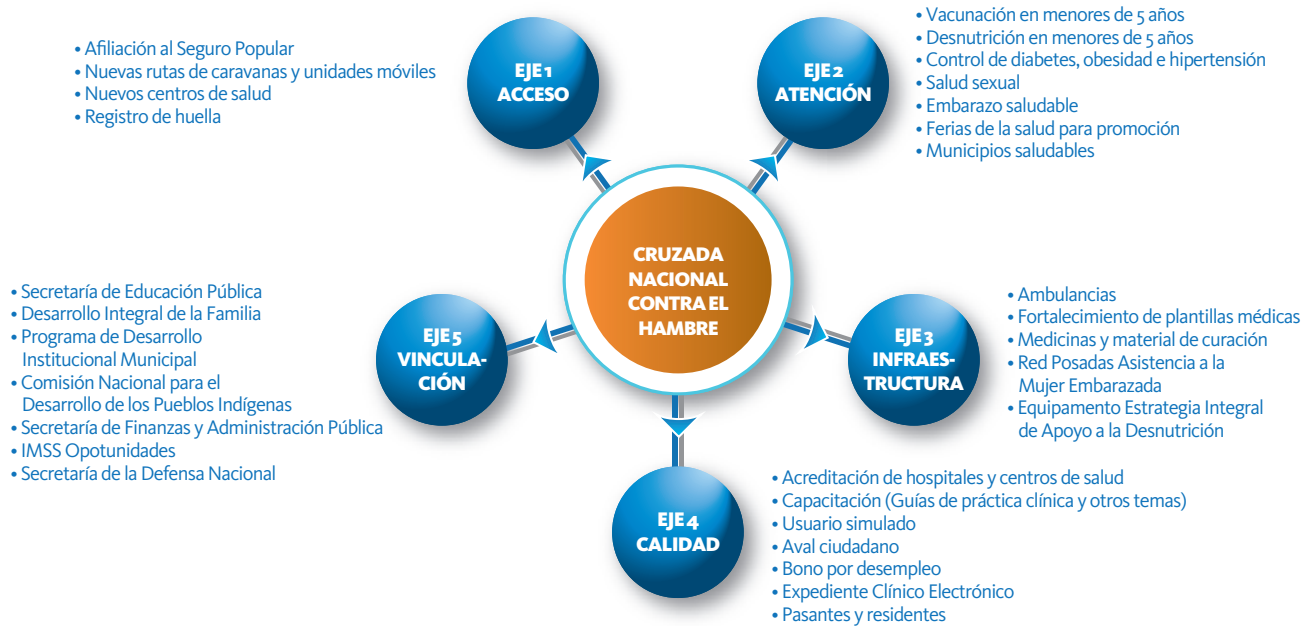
• Afiliación al Seguro Popular
• Nuevas rutas de caravanas y unidades móviles
• Nuevos centros de salud
• Registro de huella

EJE 1
ACCESO

EJE 2
ATENCIÓN

• Vacunación en menores de 5 años
• Desnutrición en menores de 5 años
• Control de diabetes, obesidad e hipertensión
• Salud sexual
• Embarazo saludable
• Ferias de la salud para promoción
• Municipios saludables

CRUZADA NACIONAL CONTRA EL HAMBRE

• Secretaría de Educación Pública
• Desarrollo Integral de la Familia
• Programa de Desarrollo Institucional Municipal
• Comisión Nacional para el Desarrollo de los Pueblos Indígenas
• Secretaría de Finanzas y Administración Pública
• IMSS Opotunidades
• Secretaría de la Defensa Nacional

EJE 5
VINCULACIÓN

EJE 3
INFRAESTRUCTURA

• Ambulancias
• Fortalecimiento de plantillas médicas
• Medicinas y material de curación
• Red Posadas Asistencia a la Mujer Embarazada
• Equipamento Estrategia Integral de Apoyo a la Desnutrición

EJE 4
CALIDAD

• Acreditación de hospitales y centros de salud
• Capacitación (Guías de práctica clínica y otros temas)
• Usuario simulado
• Aval ciudadano
• Bono por desempleo
• Expediente Clínico Electrónico
• Pasantes y residentes